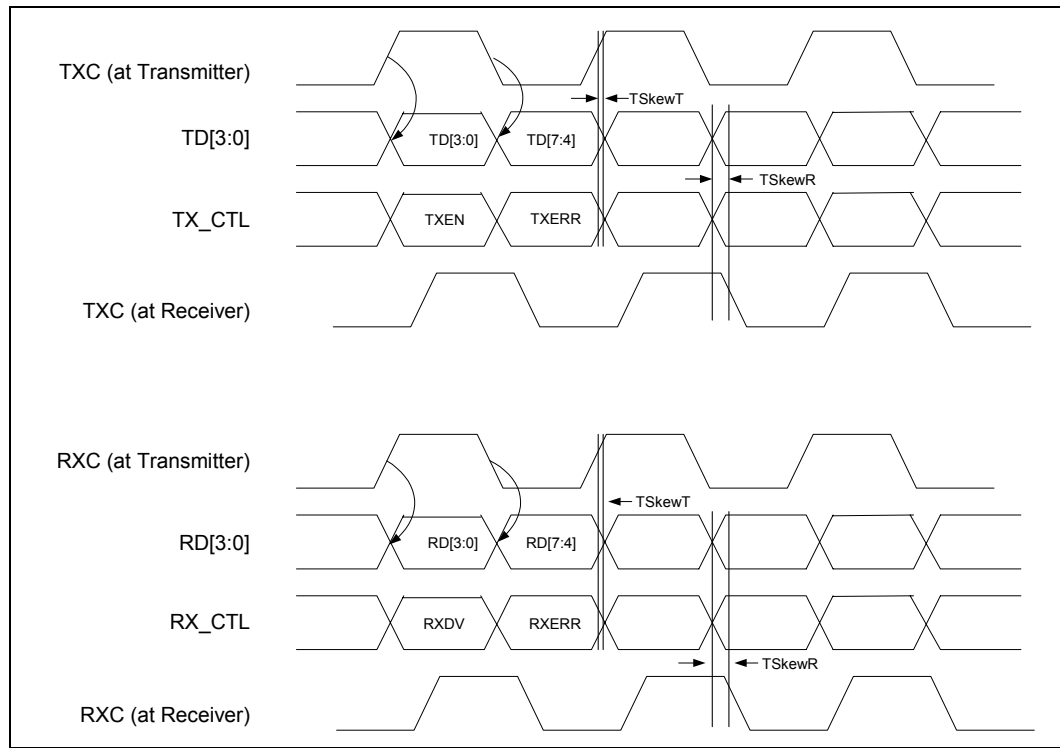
TXC (at Transmitter)

TSkewT

TD[3:0]

TD[3:0]

TD[7:4]

TSkewR

TX_CTL

TXEN

TXERR

TXC (at Receiver)

RXC (at Transmitter)

TSkewT

RD[3:0]

RD[3:0]

RD[7:4]

RX_CTL

RXDV

RXERR

TSkewR

RXC (at Receiver)